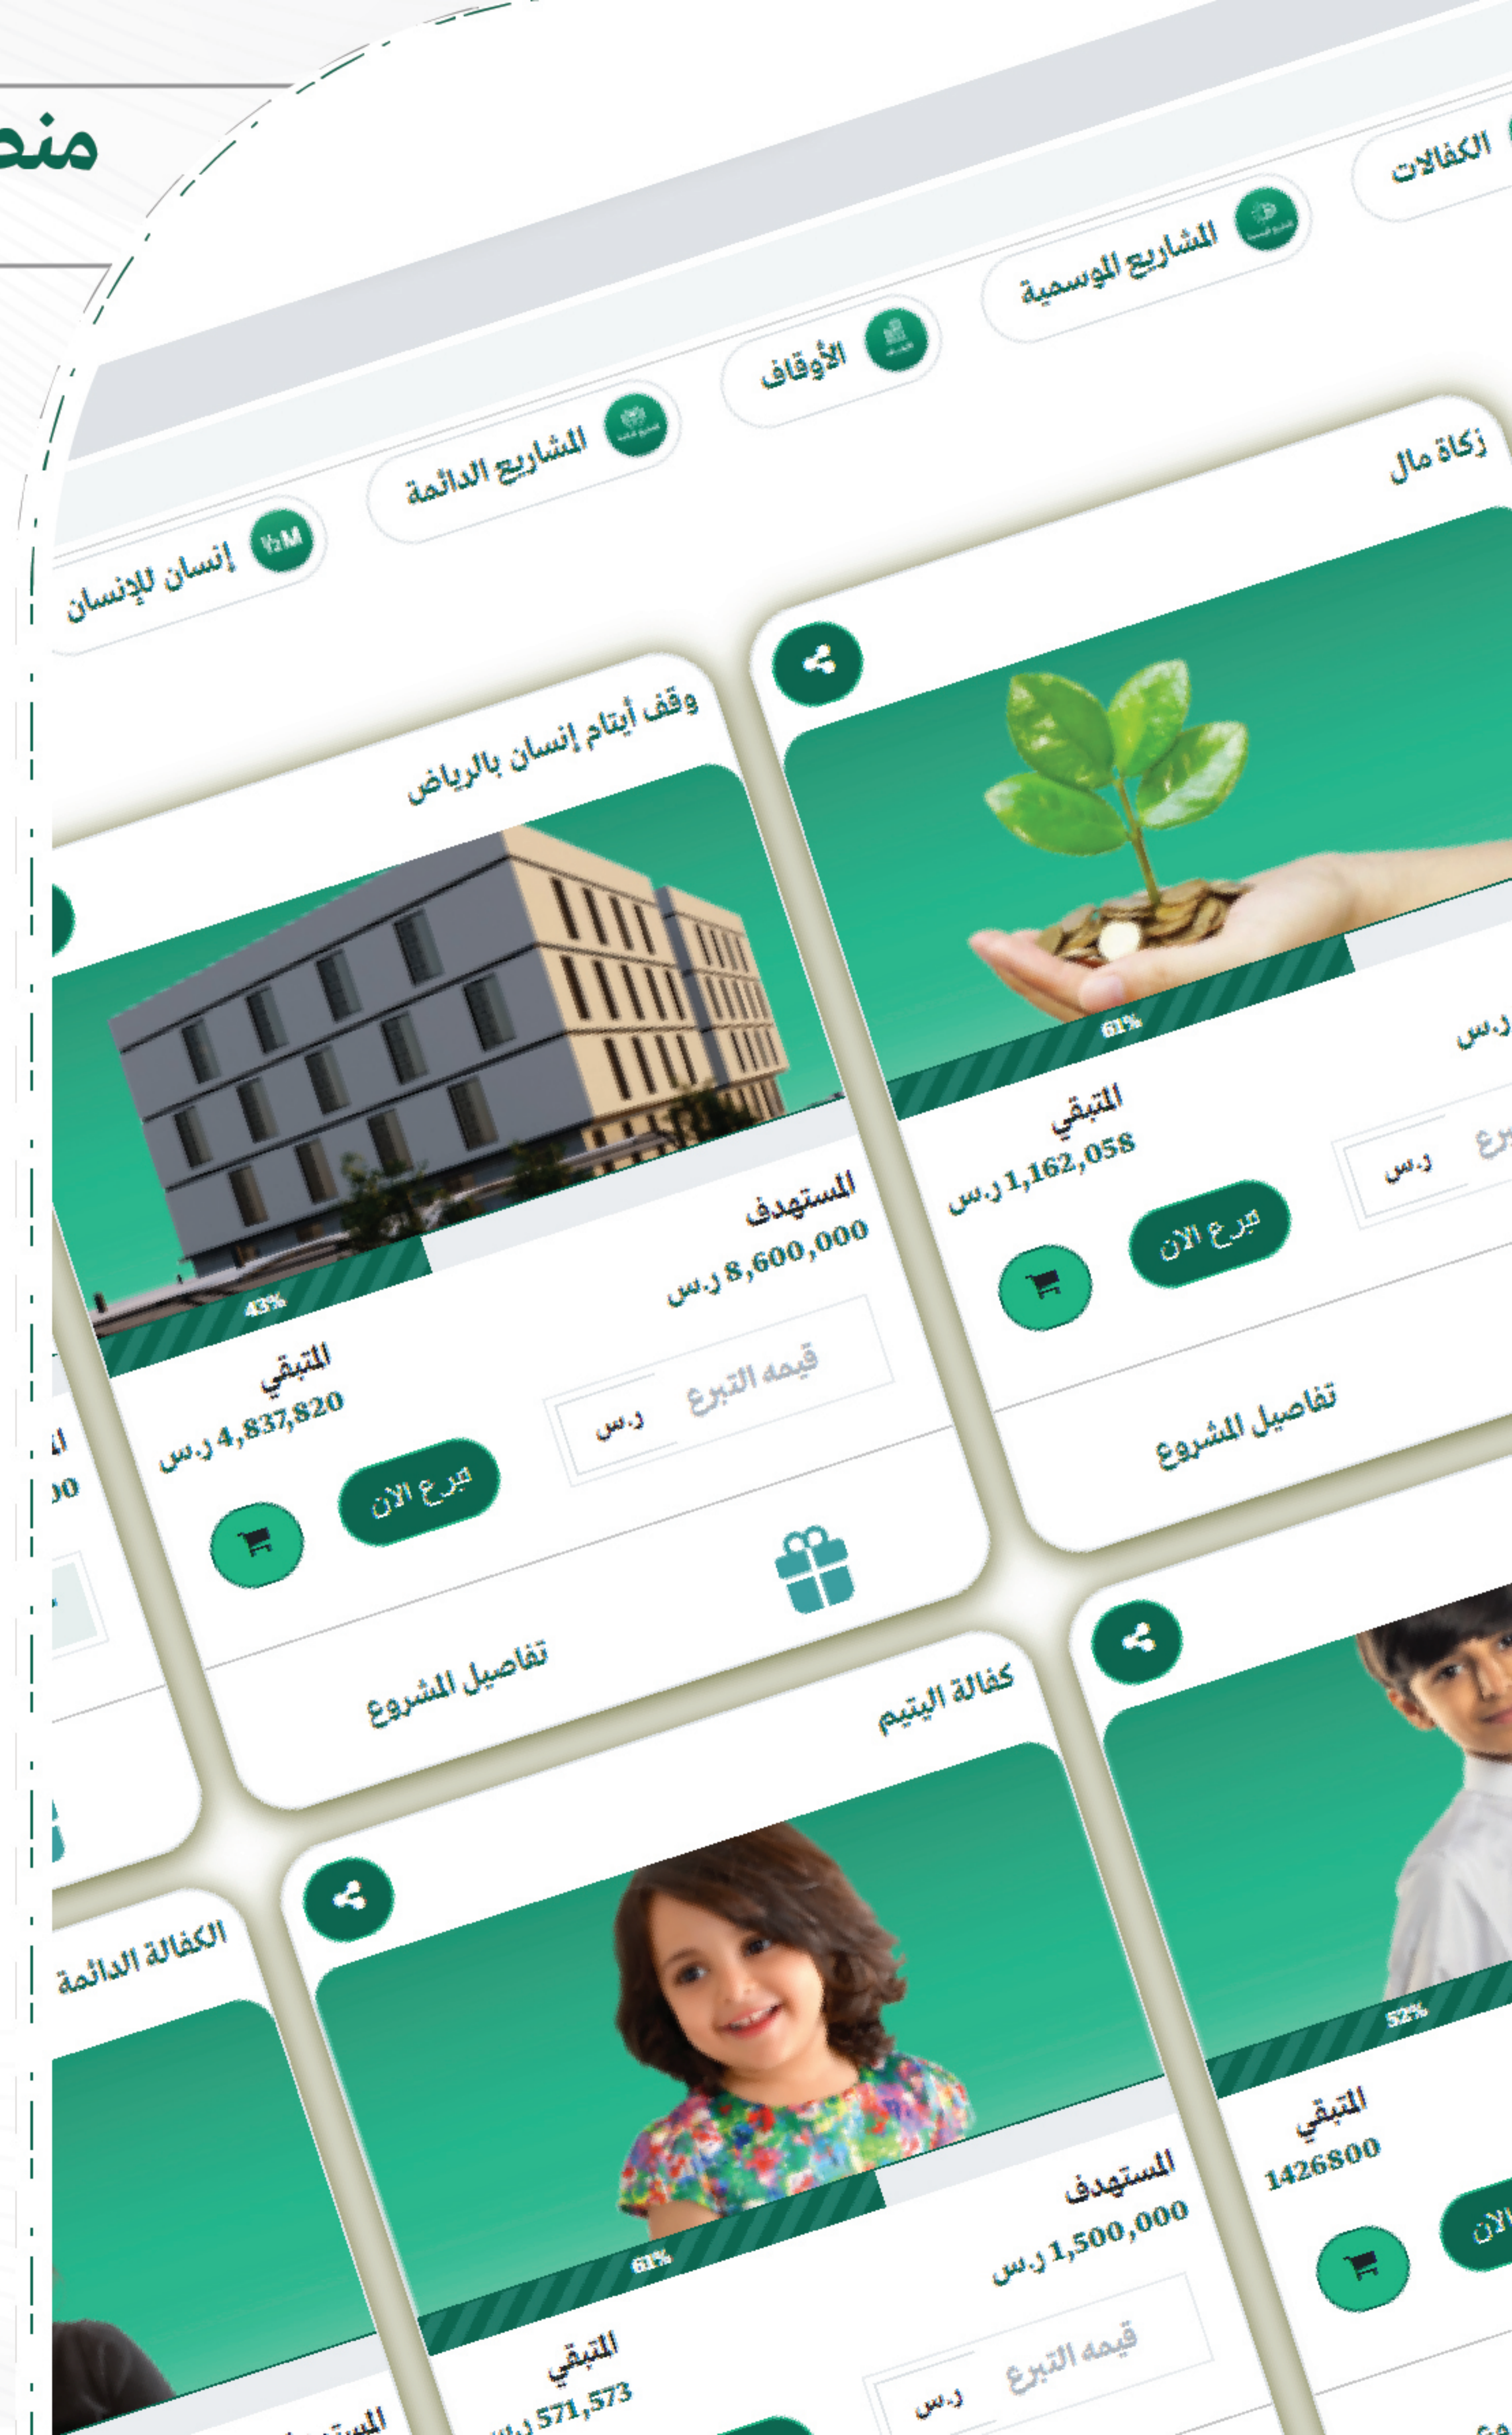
منص

الكفالات

الشاريع الوسمية

الأوقاف

الشاريع الدائمة

إنسان للإنسان

زكاة مال

61%

المتبقي
1,162,058 ر.س

ر.س

تبرع الآن

تفاصيل الشروع

وقف أيتام إنسان بالرياض

43%

المتبقي
4,837,820 ر.س

المستهدف
8,600,000 ر.س

قيمة التبرع
ر.س

تبرع الآن

تفاصيل المشروع

كفالة اليتيم

61%

المستهدف
1,500,000 ر.س

قيمة التبرع
ر.س

المتبقي
571,573 ر.س

الكفالة الدائمة

52%

المتبقي
1426800